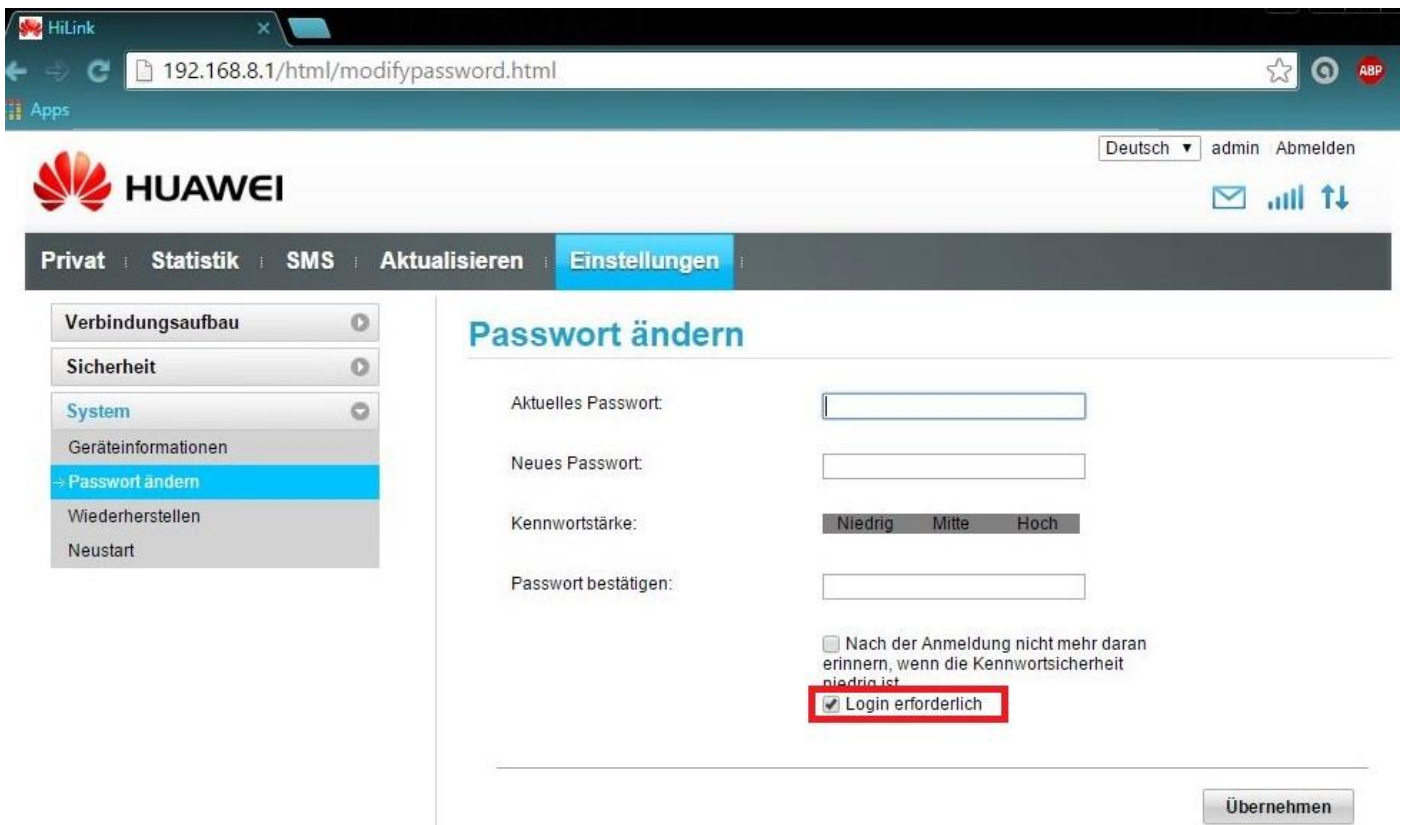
HiLink

192.168.8.1/html/modifypassword.html

ABP

Apps

Deutsch ▼ admin Abmelden

HUAWEI

Privat Statistik SMS Aktualisieren Einstellungen

Verbindungsaufbau

Sicherheit

System

Geräteinformationen

→Passwort ändern

Wiederherstellen

Neustart

Passwort ändern

Aktuelles Passwort:

Neues Passwort:

Kennwortstärke: Niedrig Mitte Hoch

Passwort bestätigen:

Nach der Anmeldung nicht mehr daran erinnern, wenn die Kennwortsicherheit niedrig ist

Login erforderlich

Übernehmen